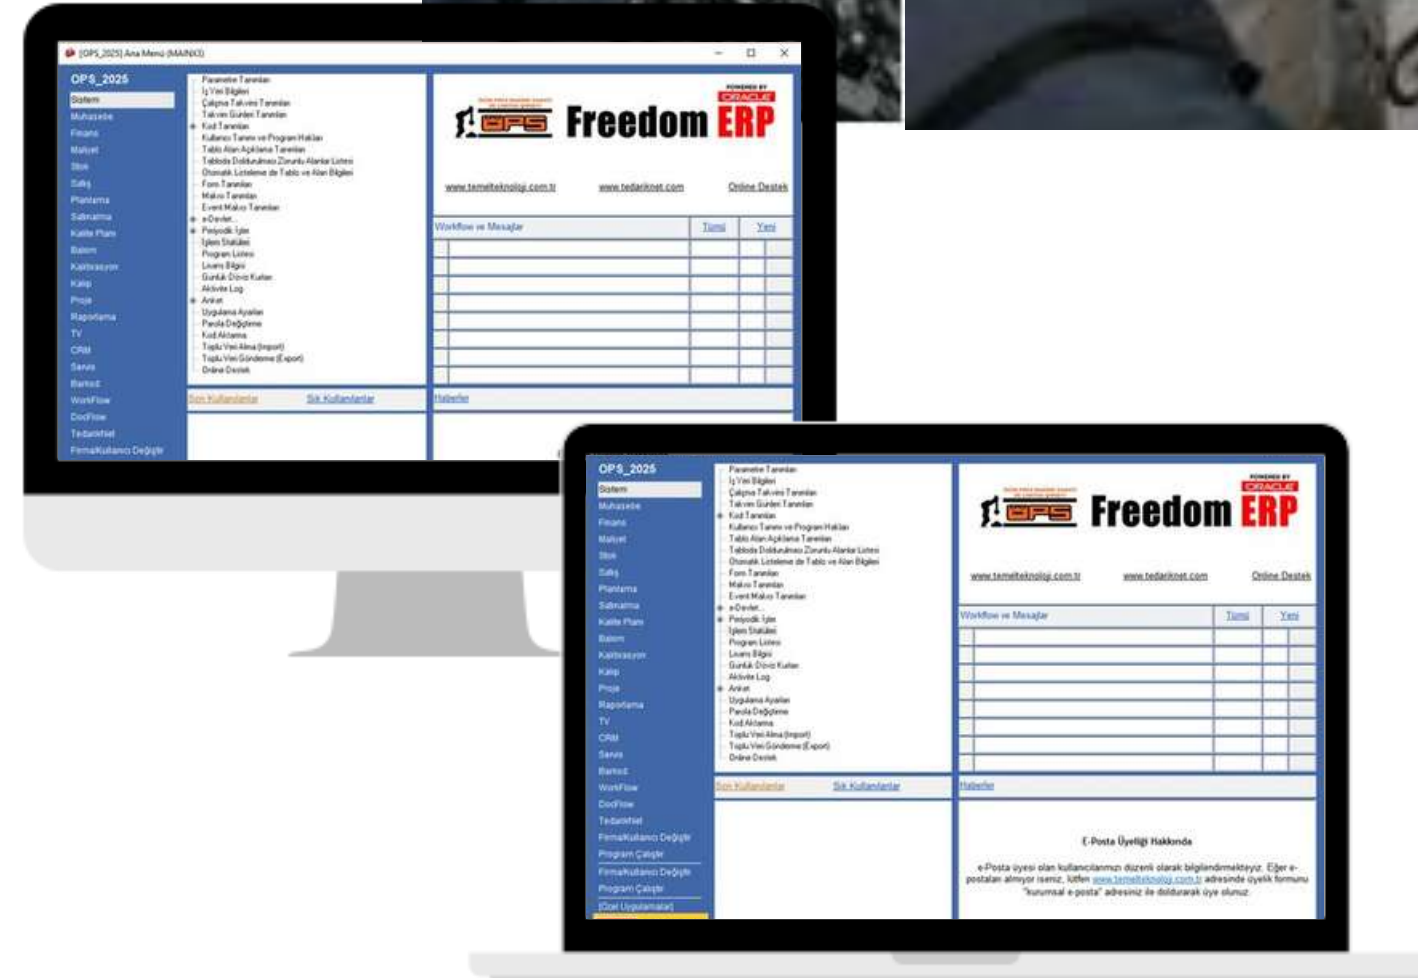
[OPS_2025] Ana Menü (MAIN03)

OPS_2025
Sistem
Muhasebe
Finans
Maliyet
Stok
Satış
Planlama
Satınalma
Kalite Planı
Bakım
Kalibrasyon
Kalıp
Proje
Raporlama
TV
CRM
Servis
Barkod
WorkFlow
DocFlow
TedarikNet
Firma/Kullanıcı Değiştir

Parametre Tanımları
İş Yeri Bilgileri
Çalışma Takvimi Tanımları
Takvim Günleri Tanımları
Kod Tanımları
Kullanıcı Tanımı ve Program Hakları
Tablo Alan Açıklama Tanımları
Tabloda Doldurulması Zorunlu Alanlar Listesi
Otomatik Listeleme de Tablo ve Alan Bilgileri
Form Tanımları
Makro Tanımları
Event Makro Tanımları
e-Devlet
Periyodik İşler
İşlem Statüleri
Program Listesi
Lisans Bilgisi
Günlük Döviz Kurları
Aktivite Log
Anket
Uygulama Ayarları
Parola Değiştirme
Kod Aktarma
Toplu Veri Alma (Import)
Toplu Veri Gönderme (Export)
Online Destek

Son Kullanılanlar Sık Kullanılanlar

OPS Freedom ERP
POWERED BY ORACLE

www.temelteknoloji.com.tr www.tedariknet.com Online Destek

Workflow ve Mesajlar Tümü Yeni

Haberler

OPS_2025
Sistem
Muhasebe
Finans
Maliyet
Stok
Satış
Planlama
Satınalma
Kalite Planı
Bakım
Kalibrasyon
Kalıp
Proje
Raporlama
TV
CRM
Servis
Barkod
WorkFlow
DocFlow
TedarikNet
Firma/Kullanıcı Değiştir
Program Çalıştır
Firma/Kullanıcı Değiştir
Program Çalıştır
[Özel Uygulamalar]

Parametre Tanımları
İş Yeri Bilgileri
Çalışma Takvimi Tanımları
Takvim Günleri Tanımları
Kod Tanımları
Kullanıcı Tanımı ve Program Hakları
Tablo Alan Açıklama Tanımları
Tabloda Doldurulması Zorunlu Alanlar Listesi
Otomatik Listeleme de Tablo ve Alan Bilgileri
Form Tanımları
Makro Tanımları
Event Makro Tanımları
e-Devlet
Periyodik İşler
İşlem Statüleri
Program Listesi
Lisans Bilgisi
Günlük Döviz Kurları
Aktivite Log
Anket
Uygulama Ayarları
Parola Değiştirme
Kod Aktarma
Toplu Veri Alma (Import)
Toplu Veri Gönderme (Export)
Online Destek

Son Kullanılanlar Sık Kullanılanlar

OPS Freedom ERP
POWERED BY ORACLE

www.temelteknoloji.com.tr www.tedariknet.com Online Destek

Workflow ve Mesajlar Tümü Yeni

Haberler

E-Posta Üyeliği Hakkında

e-Posta üyesi olan kullanıcılarımızı düzenli olarak bilgilendirmekteyiz. Eğer e-postaları almıyor iseniz, lütfen www.temelteknoloji.com.tr adresinde üyelik formunu "kurumsal e-posta" adresiniz ile doldurarak üye olunuz.